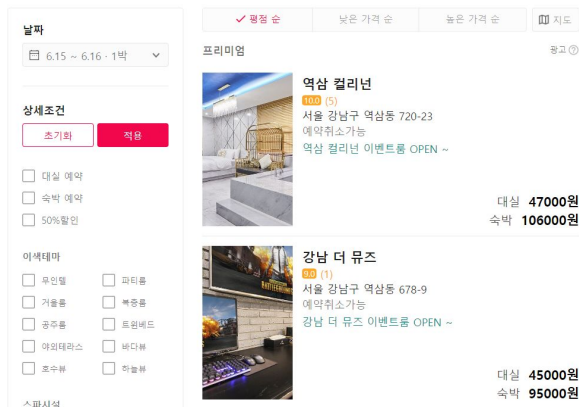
날짜

6.15 ~ 6.16 · 1박

상세조건

초기화 적용

대실 예약
숙박 예약
50%할인

이색테마

무인텔
파티룸
거울룸
복층룸
공주룸
트윈베드
야외테라스
바다뷰
호수뷰
하늘뷰

스파시설

✓ 평점 순 | 낮은 가격 순 | 높은 가격 순 | 지도

프리미엄 광고

역삼 컬리넌
10.0 (5)
서울 강남구 역삼동 720-23
예약취소가능
역삼 컬리넌 이벤트룸 OPEN ~
대실 47000원
숙박 106000원

강남 더 뮤즈
9.0 (1)
서울 강남구 역삼동 678-9
예약취소가능
강남 더 뮤즈 이벤트룸 OPEN ~
대실 45000원
숙박 95000원